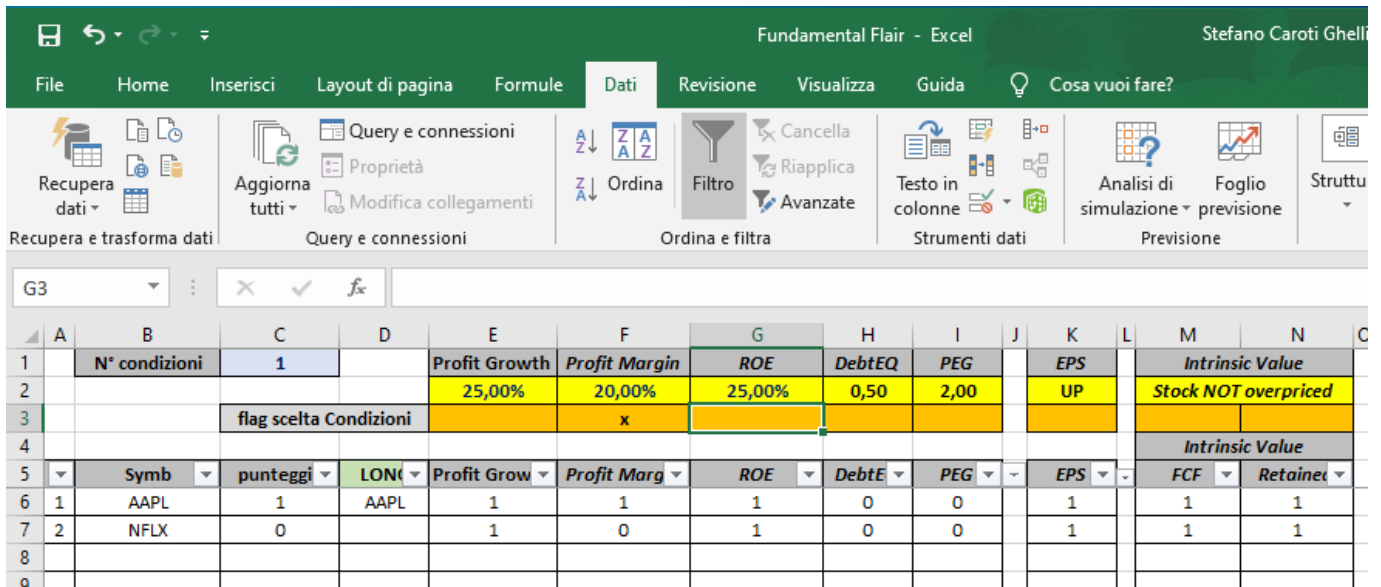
Fundamental Flair - Excel Stefano Caroti Ghelli

File Home Inserisci Layout di pagina Formule Dati Revisione Visualizza Guida Cosa vuoi fare?

Recupera dati Aggiorna tutti Query e connessioni Proprietà Modifica collegamenti Ordina Filtro Cancella Riapplica Avanzate Testo in colonne Analisi di simulazione Foglio previsione Struttu

Recupera e trasforma dati Query e connessioni Ordina e filtra Strumenti dati Previsione

G3 $f_x$

| | A | B | C | D | E | F | G | H | I | J | K | L | M | N |
|---|---|---|---|---|---|---|---|---|---|---|---|---|---|---|
| 1 | | N° condizioni | 1 | | Profit Growth | Profit Margin | ROE | DebtEQ | PEG | | EPS | | Intrinsic Value | |
| 2 | | | | | 25,00% | 20,00% | 25,00% | 0,50 | 2,00 | | UP | | Stock NOT overpriced | |
| 3 | | | flag scelta Condizioni | | | x | | | | | | | | |
| 4 | | | | | | | | | | | | | Intrinsic Value | |
| 5 | | Symb | punteggi | LONG | Profit Grow | Profit Marg | ROE | DebtE | PEG | | EPS | | FCF | Retainec |
| 6 | 1 | AAPL | 1 | AAPL | 1 | 1 | 1 | 0 | 0 | | 1 | | 1 | 1 |
| 7 | 2 | NFLX | 0 | | 1 | 0 | 1 | 0 | 0 | | 1 | | 1 | 1 |
| 8 | | | | | | | | | | | | | | |
| 9 | | | | | | | | | | | | | | |